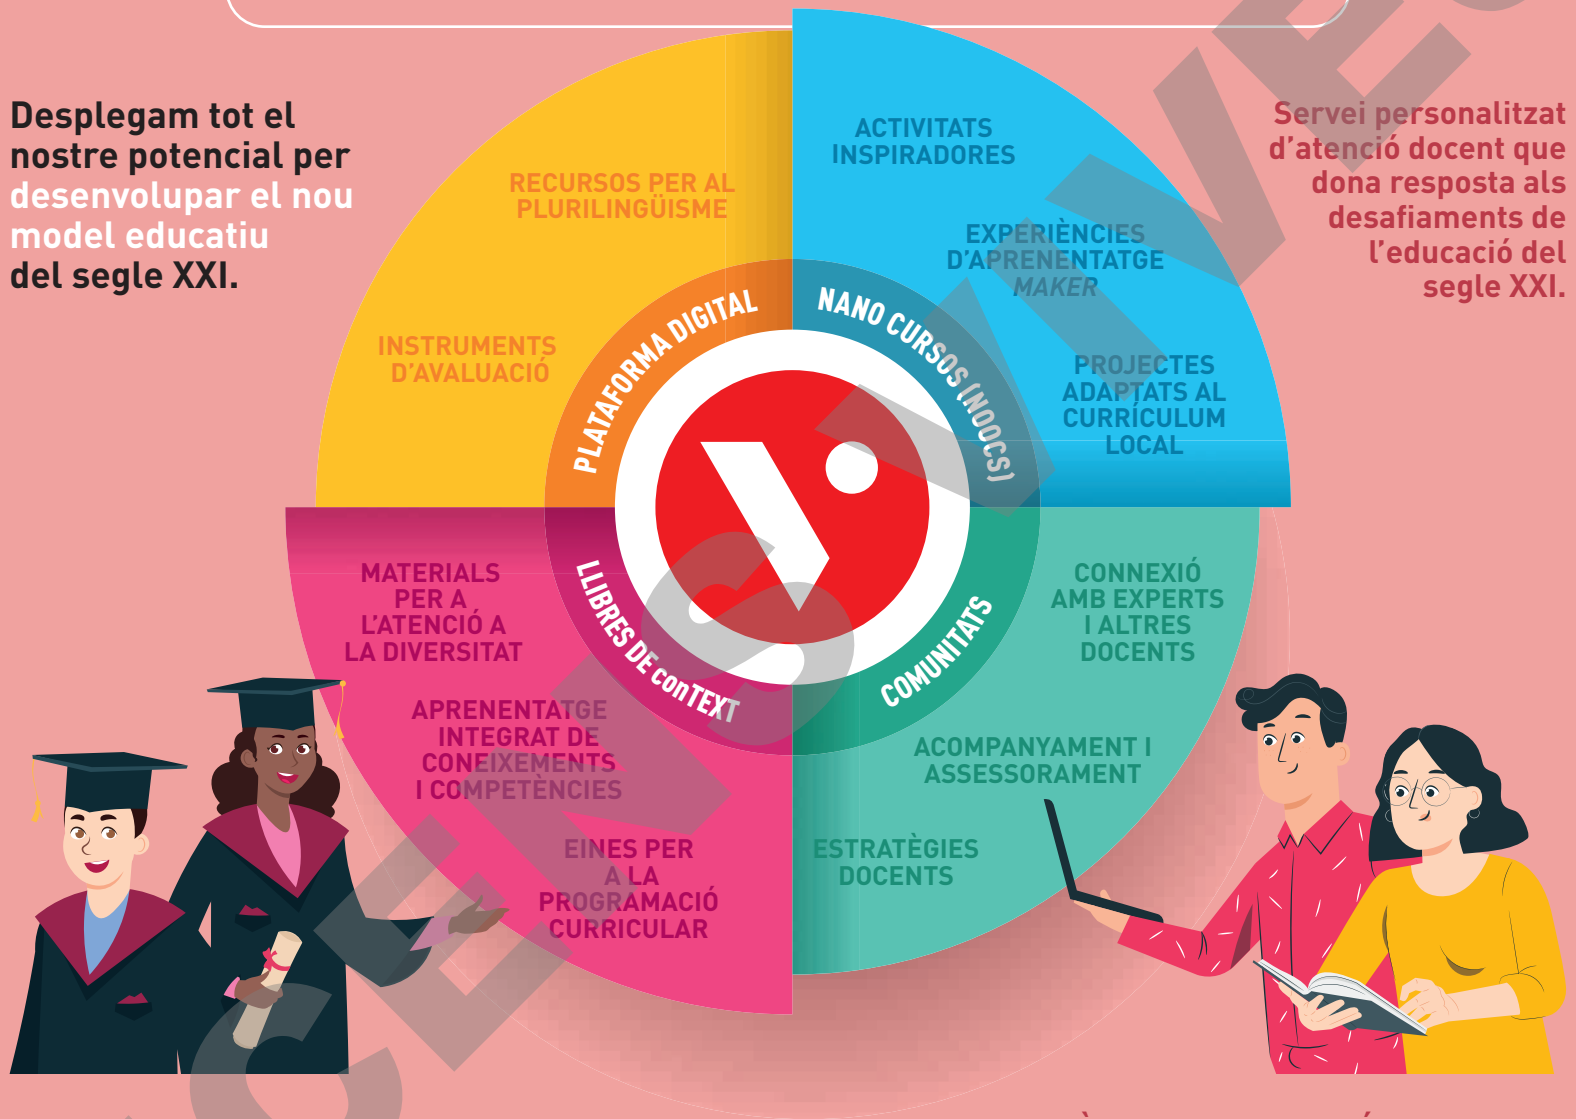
Desplegam tot el nostre potencial per desenvolupar el nou model educatiu del segle XXI.

Servei personalitzat d'atenció docent que dona resposta als desafiaments de l'educació del segle XXI.

RECURSOS PER AL PLURILINGÜISME

INSTRUMENTS D'AVALUACIÓ

ACTIVITATS INSPIRADORES

EXPERIÈNCIES D'APRENENTATGE MAKER

PROJECTES ADAPTATS AL CURRÍCULUM LOCAL

PLATAFORMA DIGITAL

NANO CURSOS (NOOCS)

LLIBRES DE conTEXT

COMUNITATS

MATERIALS PER A L'ATENCIÓ A LA DIVERSITAT

APRENENTATGE INTEGRAT DE CONEIXEMENTS I COMPETÈNCIES

EINES PER A LA PROGRAMACIÓ CURRICULAR

CONNEXIÓ AMB EXPERTS I ALTRES DOCENTS

ACOMPANYAMENT I ASSESSORAMENT

ESTRATÈGIES DOCENTS